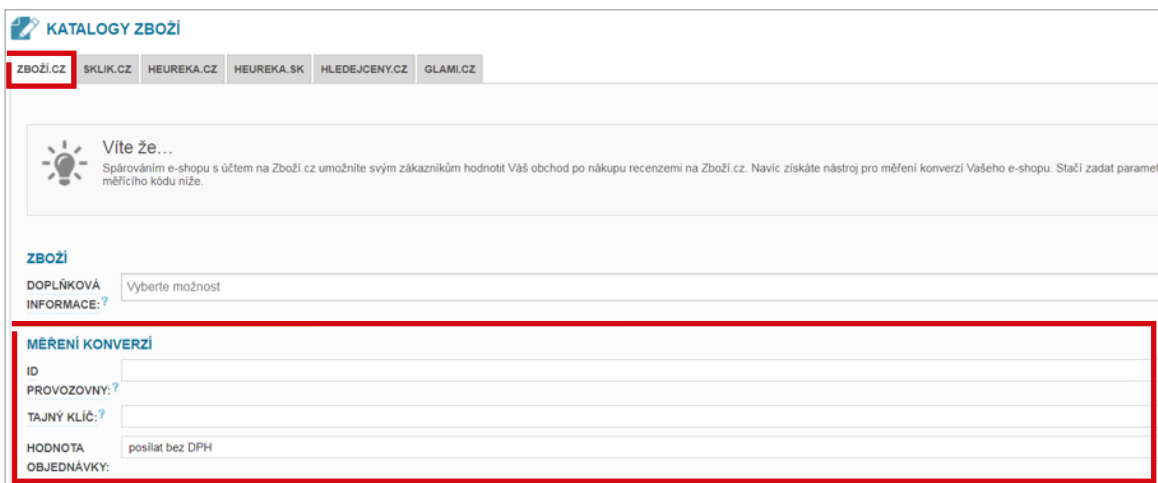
KATALOGY ZBOŽÍ

ZBOŽÍ.CZ SKLIK.CZ HEUREKA.CZ HEUREKA.SK HLEDEJCENY.CZ GLAMI.CZ

Víte že…

Spárováním e-shopu s účtem na Zboží.cz umožníte svým zákazníkům hodnotit Váš obchod po nákupu recenzemi na Zboží.cz. Navíc získáte nástroj pro měření konverzí Vašeho e-shopu. Stačí zadat paramet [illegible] měřícího kódu níže.

ZBOŽÍ

DOPLŇKOVÁ INFORMACE: ?
Vyberte možnost

MĚŘENÍ KONVERZÍ

ID PROVOZOVNY: ?

TAJNÝ KLÍČ: ?

HODNOTA OBJEDNÁVKY:
posílat bez DPH